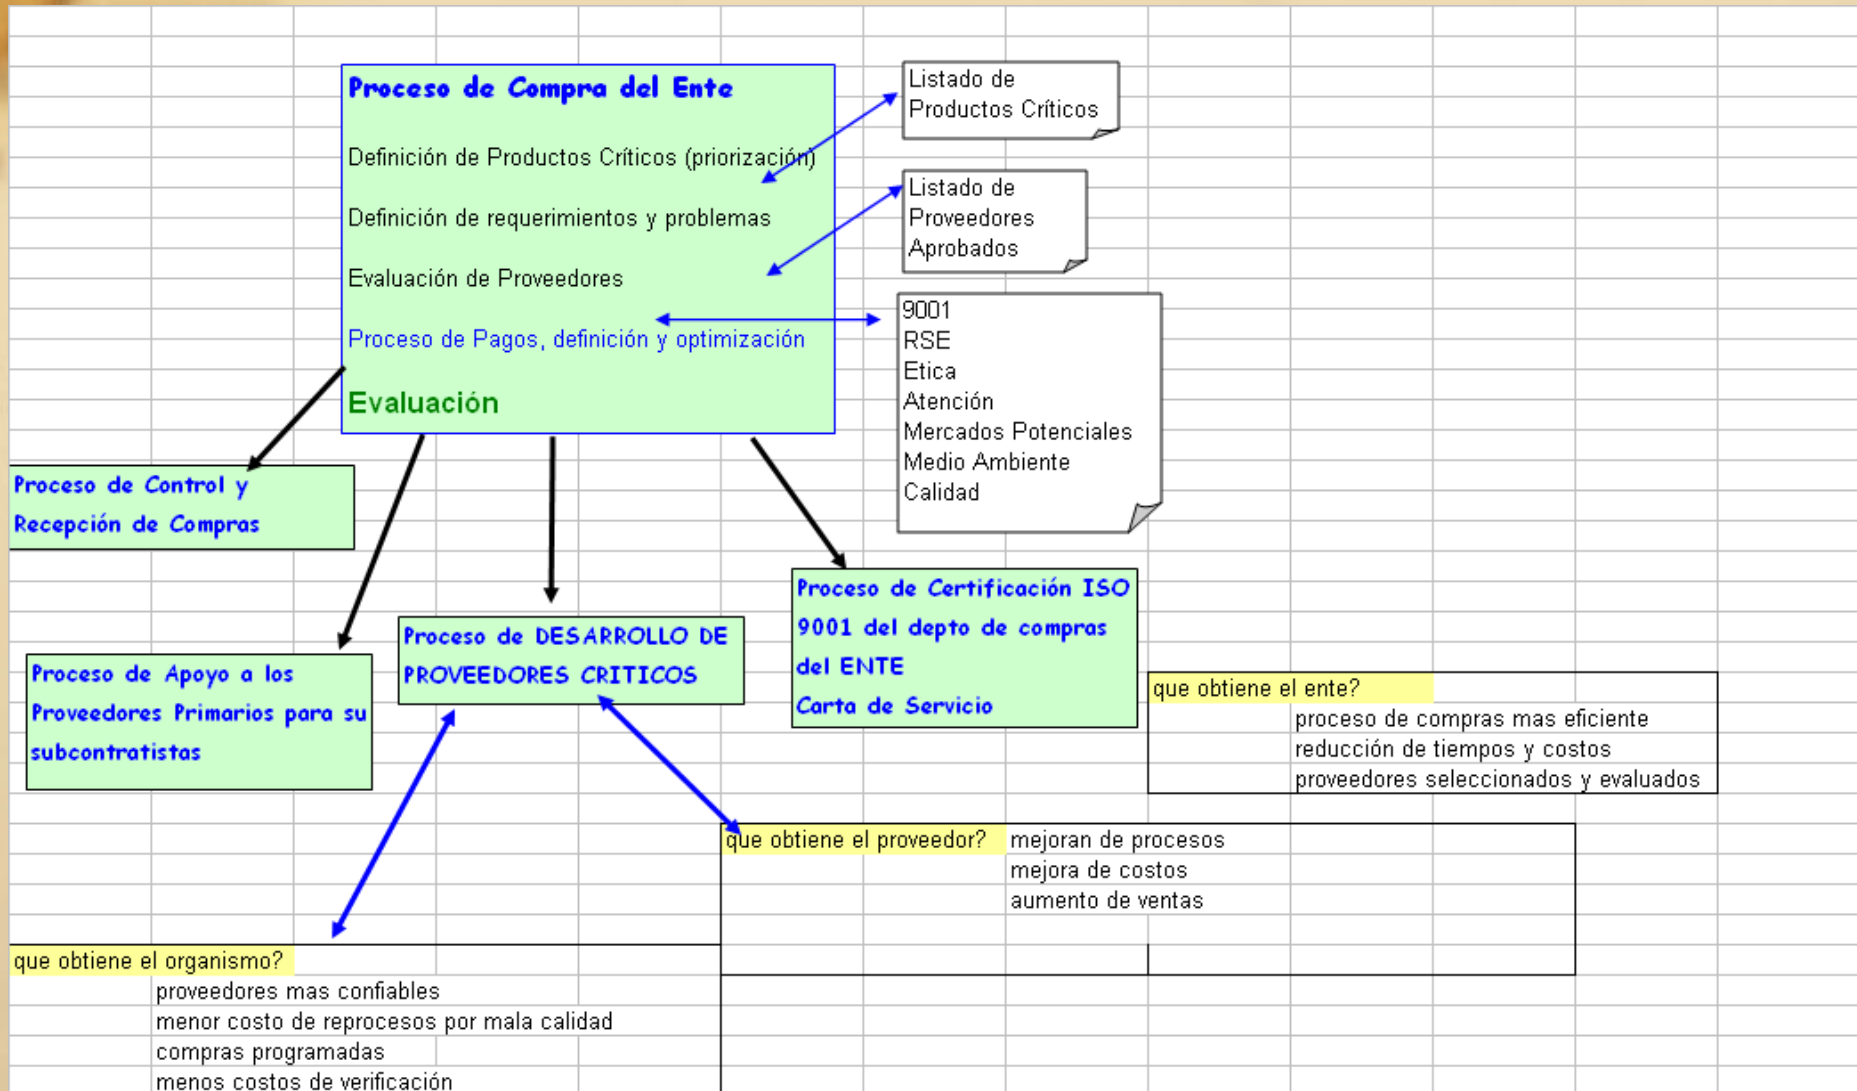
Proceso de Compra del Ente

Definición de Productos Críticos (priorización)

Definición de requerimientos y problemas

Evaluación de Proveedores

Proceso de Pagos, definición y optimización

Evaluación

Listado de Productos Críticos

Listado de Proveedores Aprobados

9001
RSE
Etica
Atención
Mercados Potenciales
Medio Ambiente
Calidad

Proceso de Control y Recepción de Compras

Proceso de Apoyo a los Proveedores Primarios para su subcontratistas

Proceso de DESARROLLO DE PROVEEDORES CRITICOS

Proceso de Certificación ISO 9001 del depto de compras del ENTE
Carta de Servicio

que obtiene el ente?
proceso de compras mas eficiente
reducción de tiempos y costos
proveedores seleccionados y evaluados

que obtiene el proveedor?
mejoran de procesos
mejora de costos
aumento de ventas

que obtiene el organismo?
proveedores mas confiables
menor costo de reprocesos por mala calidad
compras programadas
menos costos de verificación